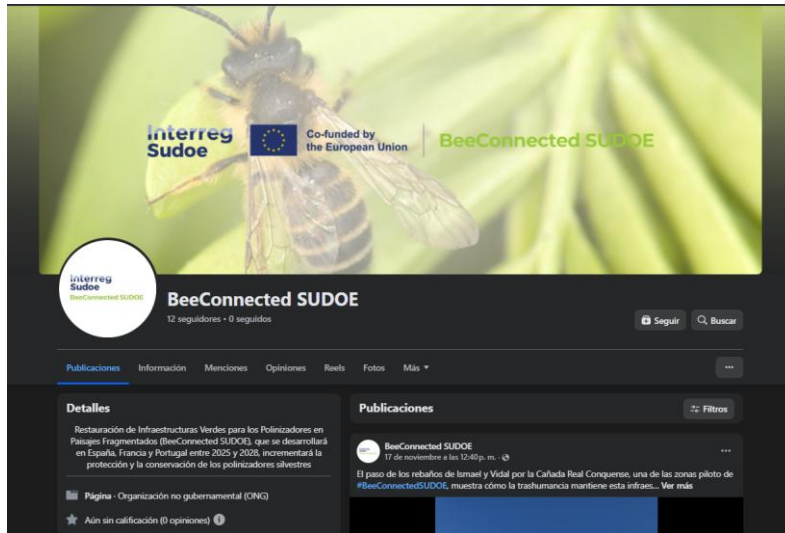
Interreg Sudoe
Co-funded by the European Union
BeeConnected SUDOE

Interreg Sudoe
BeeConnected SUDOE

BeeConnected SUDOE
12 seguidores • 0 seguidos

Seguir
Buscar

Publicaciones
Información
Menciones
Opiniones
Reels
Fotos
Más ▾
···

Detalles
Restauración de Infraestructuras Verdes para los Polinizadores en Paisajes Fragmentados (BeeConnected SUDOE), que se desarrollará en España, Francia y Portugal entre 2025 y 2028, incrementará la protección y la conservación de los polinizadores silvestres

Página · Organización no gubernamental (ONG)
Aún sin calificación (0 opiniones)

Publicaciones
Filtros

BeeConnected SUDOE
17 de noviembre a las 12:40 p. m. ·
···
El paso de los rebaños de Ismael y Vidal por la Cañada Real Conquense, una de las zonas piloto de #BeeConnectedSUDOE, muestra cómo la trashumancia mantiene esta infraes... Ver más